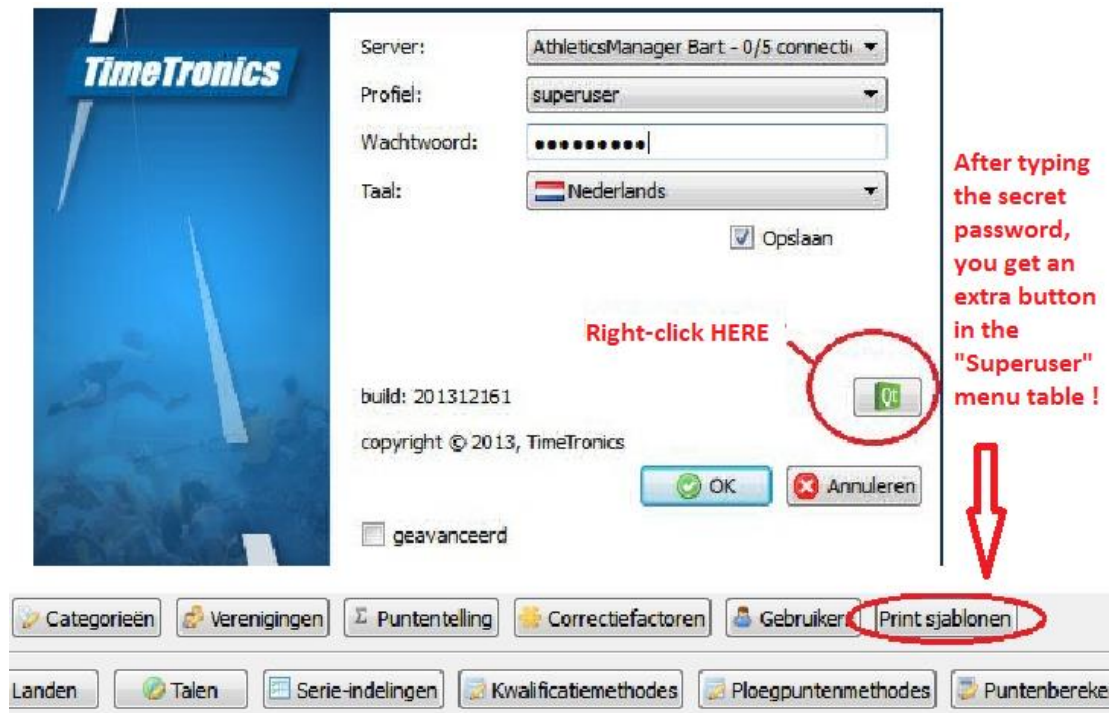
TimeTronics

Server: AthleticsManager Bart - 0/5 connecti

Profiel: superuser

Wachtwoord: ••••••••••

Taal: Nederlands

Opslaan

Right-click HERE

After typing the secret password, you get an extra button in the "Superuser" menu table !

build: 201312161

Qt

copyright © 2013, TimeTronics

OK

Annuleren

geavanceerd

Categorieën | Verenigingen | Puntentelling | Correctiefactoren | Gebruikers | Print sjablonen

Landen | Talen | Serie-indelingen | Kwalificatiemethodes | Ploegpuntenmethodes | Puntenbereke